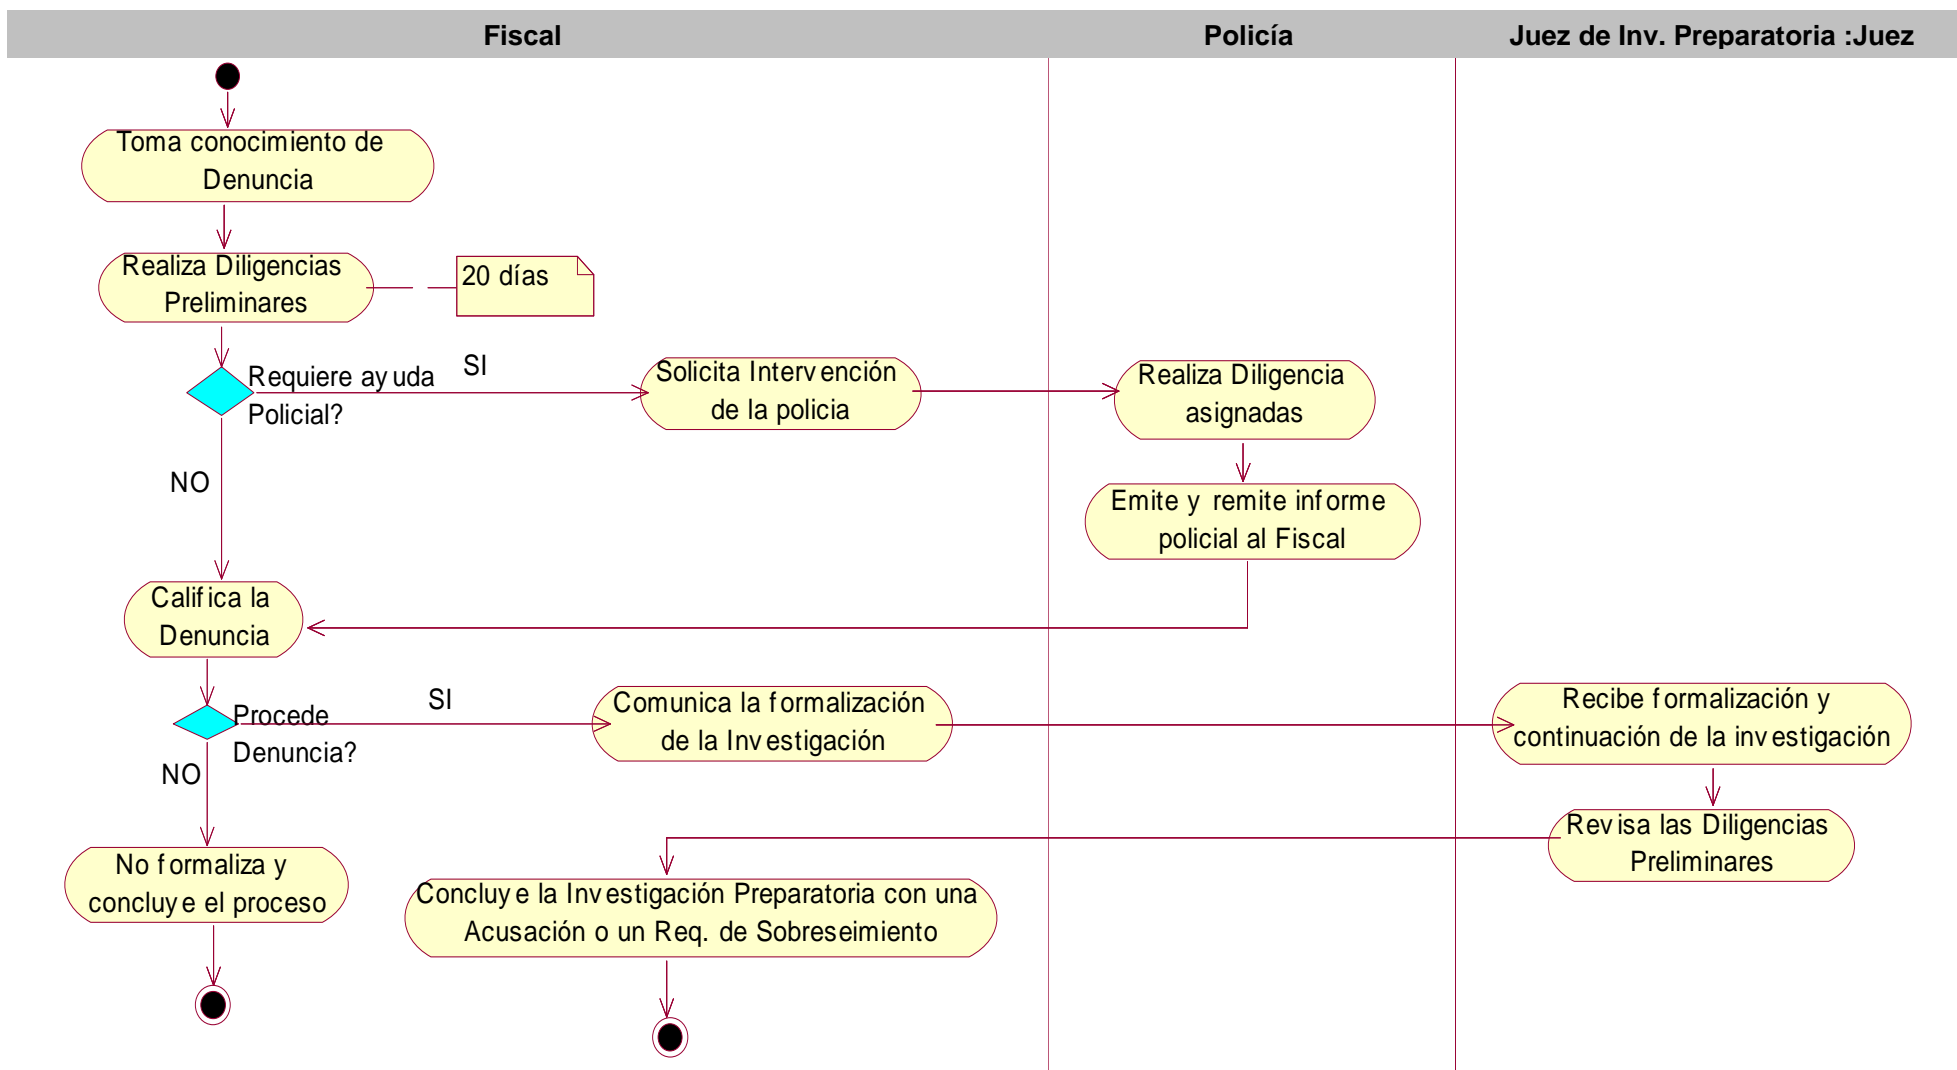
Fiscal

Policía

Juez de Inv. Preparatoria :Juez

Toma conocimiento de Denuncia

Realiza Diligencias Preliminares

20 días

Requiere ayuda Policial?

SI

Solicita Intervención de la policia

Realiza Diligencia asignadas

Emite y remite informe policial al Fiscal

NO

Califica la Denuncia

Procede Denuncia?

SI

Comunica la formalización de la Investigación

Recibe formalización y continuación de la investigación

Revisa las Diligencias Preliminares

NO

No formaliza y concluye el proceso

Concluye la Investigación Preparatoria con una Acusación o un Req. de Sobreseimiento